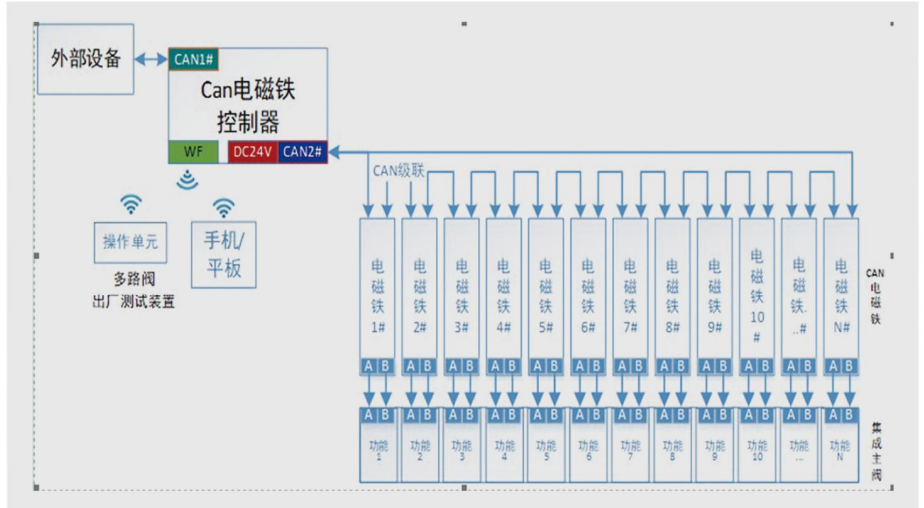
外部设备

CAN1#

Can电磁铁
控制器

WF

DC24V

CAN2#

CAN级联

操作单元

多路阀
出厂测试装置

手机/
平板

电磁铁1#

电磁铁2#

电磁铁3#

电磁铁4#

电磁铁5#

电磁铁6#

电磁铁7#

电磁铁8#

电磁铁9#

电磁铁10#

电磁铁...#

电磁铁N#

CAN电磁铁

| A | B | A | B | A | B | A | B | A | B | A | B | A | B | A | B | A | B | A | B | A | B | A | B |
|---|---|---|---|---|---|---|---|---|---|---|---|---|---|---|---|---|---|---|---|---|---|---|---|

| A | B | A | B | A | B | A | B | A | B | A | B | A | B | A | B | A | B | A | B | A | B | A | B |
|---|---|---|---|---|---|---|---|---|---|---|---|---|---|---|---|---|---|---|---|---|---|---|---|

功能1

功能2

功能3

功能4

功能5

功能6

功能7

功能8

功能9

功能10

功能...

功能N

集成主阀